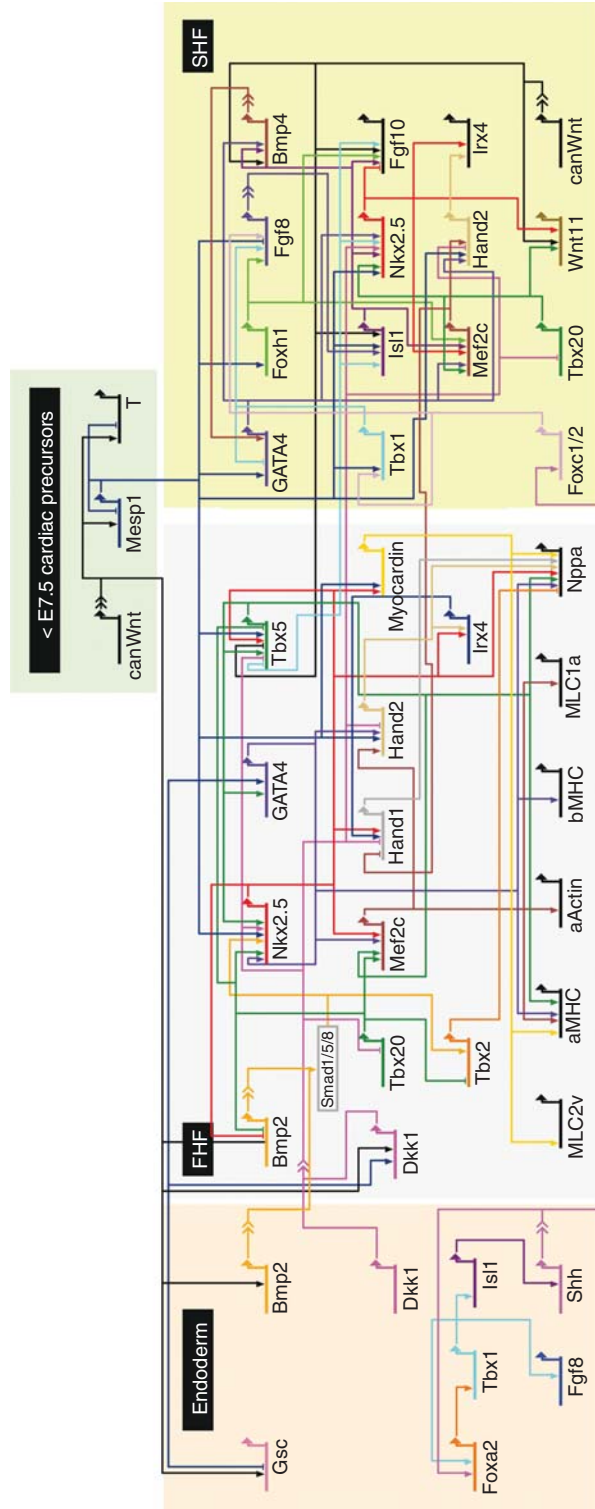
< E7.5 cardiac precursors
canWnt
Mesp1
T

Endoderm
Gsc
Bmp2
Dkk1
Foxa2
Tbx1
Fgf8
Isl1
Shh

FHF
Bmp2
Smad1/5/8
Dkk1
Nkx2.5
Tbx20
Mef2c
Tbx2
GATA4
Hand1
Hand2
Tbx5
Myocardin
Irx4
MLC2v
aMHC
aActin
bMHC
MLC1a
Nppa

SHF
GATA4
Tbx1
Foxh1
Isl1
Fgf8
Nkx2.5
Mef2c
Bmp4
Fgf10
Hand2
Irx4
Tbx20
Wnt11
canWnt
Foxc1/2